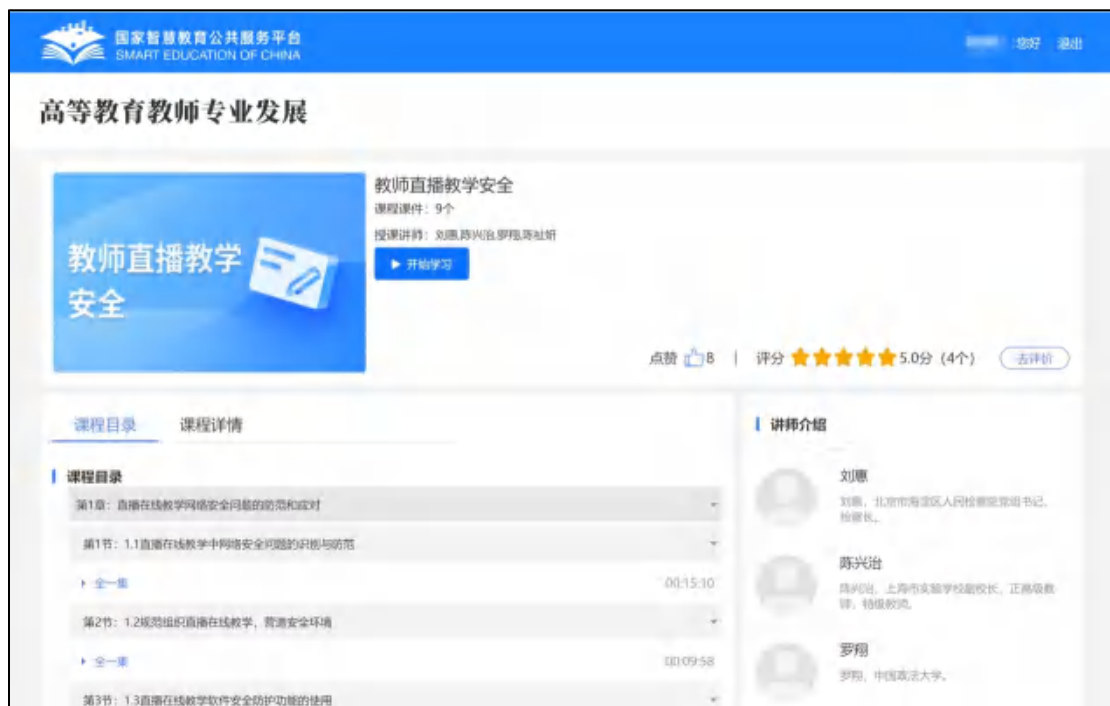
国家智慧教育公共服务平台
SMART EDUCATION OF CHINA

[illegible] 您好 退出

高等教育教师专业发展

教师直播教学安全

教师直播教学安全
课程课件：9个
授课讲师：刘惠,陈兴治,罗翔,蒋灿昕
▶ 开始学习

点赞 8 | 评分 5.0分 (4个) 去评价

课程目录 课程详情

课程目录
第1章：直播在线教学网络安全问题的防范和应对
第1节：1.1直播在线教学中网络安全问题的识别与防范
▸ 全一集 00:15:10
第2节：1.2规范组织直播在线教学，营造安全环境
▸ 全一集 00:09:58
第3节：1.3直播在线教学软件安全防护功能的使用

讲师介绍
刘惠
刘惠，北京市海淀区人民检察院党组书记、检察长。
陈兴治
陈兴治，上海市实验学校副校长，正高级教师，特级教师。
罗翔
罗翔，中国政法大学。